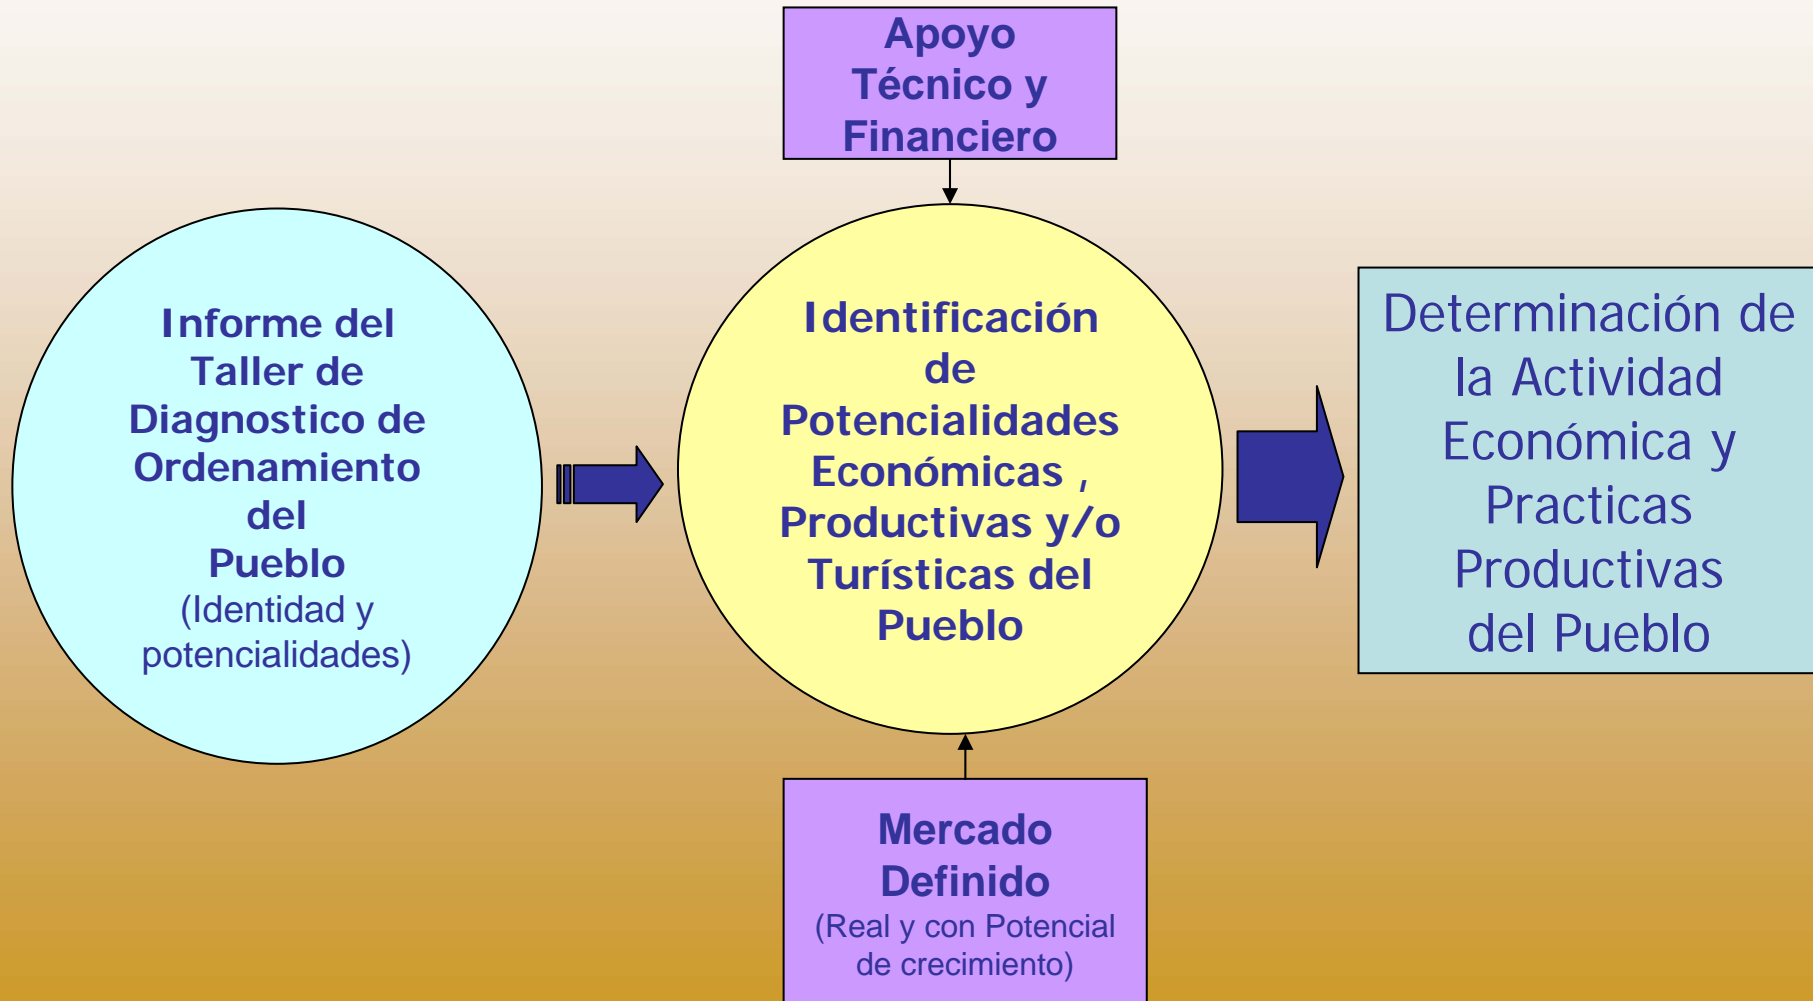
Apoyo Técnico y Financiero

Informe del Taller de Diagnostico de Ordenamiento del Pueblo
(Identidad y potencialidades)

Identificación de Potencialidades Económicas , Productivas y/o Turísticas del Pueblo

Determinación de la Actividad Económica y Practicas Productivas del Pueblo

Mercado Definido
(Real y con Potencial de crecimiento)